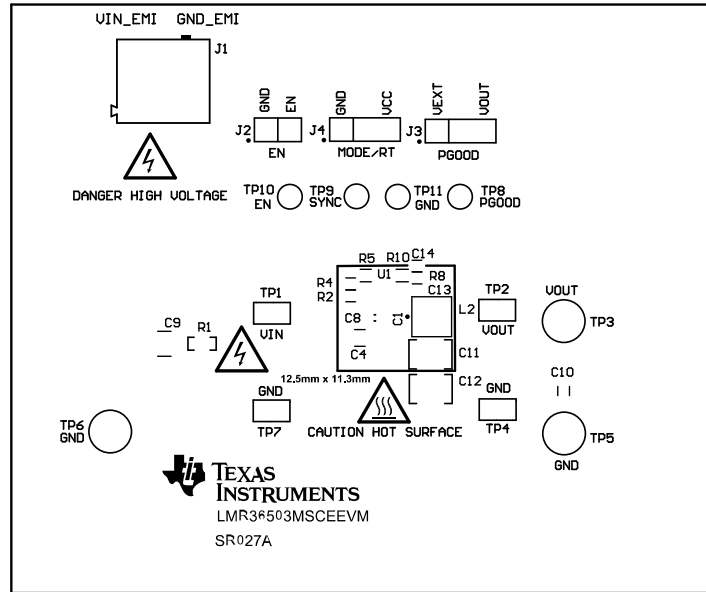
VIN_EMI GND_EMI
J1

GND EN
J2
EN

GND VCC
J4
MODE/RT

VEXT VOUT
J3
PGOOD

DANGER HIGH VOLTAGE

TP10 EN
TP9 SYNC
TP11 GND
TP8 PGOOD

R5 R10 C14
U1 R8
R4
R2
C13
C8
C1
C4
C11
C12
L2

TP1
VIN
C9
R1

TP2
VOUT

VOUT
TP3

C10

12.5mm x 11.3mm

GND
TP7

CAUTION HOT SURFACE

GND
TP4

TP6
GND

TP5
GND

TEXAS INSTRUMENTS
LMR36503MSCEEVM
SR027A